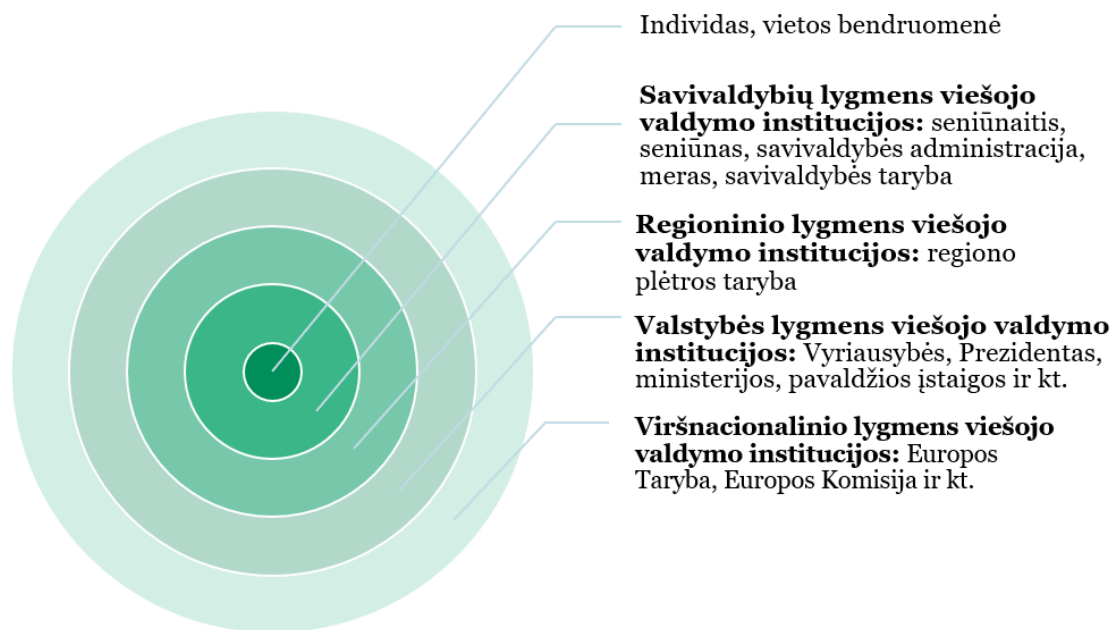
Individas, vietos bendruomenė

**Savivaldybių lygmens viešojo valdymo institucijos:** seniūnaitis, seniūnas, savivaldybės administracija, meras, savivaldybės taryba

**Regioninio lygmens viešojo valdymo institucijos:** regiono plėtros taryba

**Valstybės lygmens viešojo valdymo institucijos:** Vyriausybės, Prezidentas, ministerijos, pavaldžios įstaigos ir kt.

**Viršnacionalinio lygmens viešojo valdymo institucijos:** Europos Taryba, Europos Komisija ir kt.